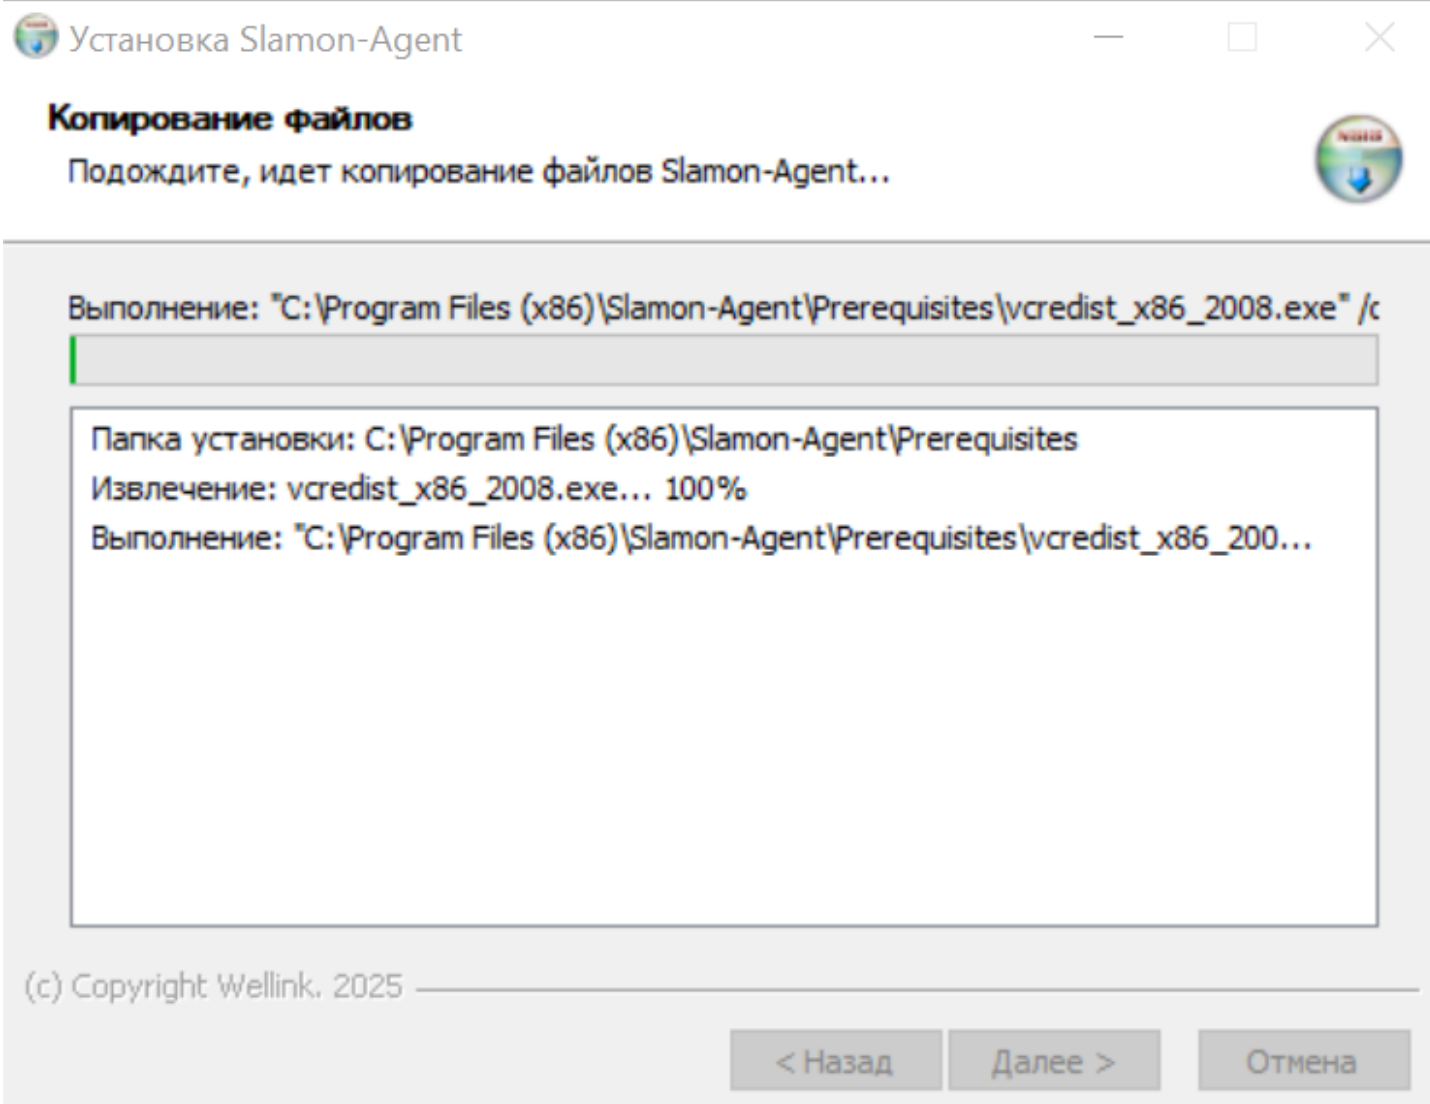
Установка Slamon-Agent

Копирование файлов

Подождите, идет копирование файлов Slamon-Agent...

Выполнение: "C:\Program Files (x86)\Slamon-Agent\Prerequisites\vcredist_x86_2008.exe" /c

Папка установки: C:\Program Files (x86)\Slamon-Agent\Prerequisites
Извлечение: vcredist_x86_2008.exe... 100%
Выполнение: "C:\Program Files (x86)\Slamon-Agent\Prerequisites\vcredist_x86_200...

(c) Copyright Wellink. 2025

< Назад Далее > Отмена